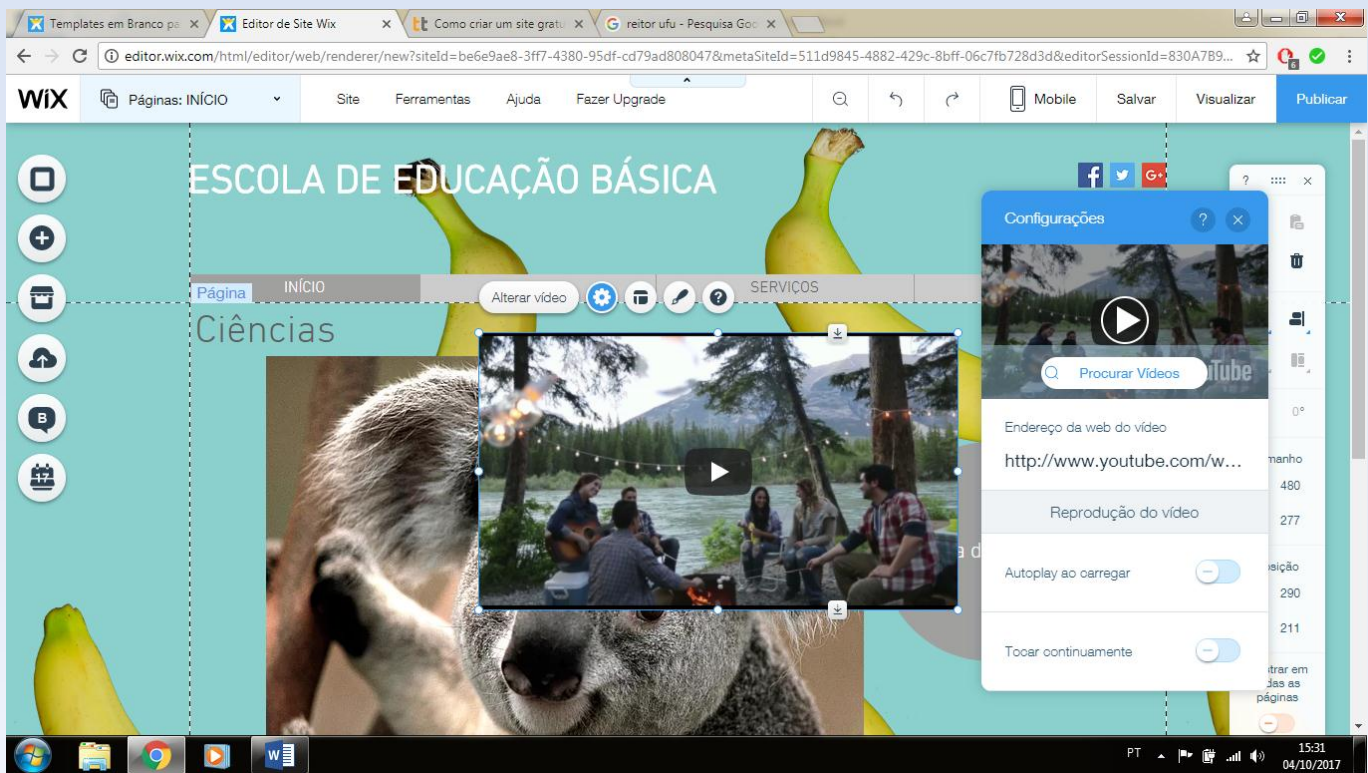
Templates em Branco pa ×
Editor de Site Wix ×
Como criar um site gratu ×
reitor ufu - Pesquisa Goo ×

editor.wix.com/html/editor/web/renderer/new?siteId=be6e9ae8-3ff7-4380-95df-cd79ad808047&metaSiteId=511d9845-4882-429c-8bff-06c7fb728d3d&editorSessionId=830A7B9...

WiX Páginas: INÍCIO Site Ferramentas Ajuda Fazer Upgrade Mobile Salvar Visualizar Publicar

ESCOLA DE EDUCAÇÃO BÁSICA

Página INÍCIO SERVIÇOS

Alterar vídeo

Ciências

B

Configurações

Procurar Vídeos

Endereço da web do vídeo

http://www.youtube.com/w...

Reprodução do vídeo

Autoplay ao carregar

Tocar continuamente

0°
manho
480
277
sição
290
211
trar em
das as
páginas

PT 15:31 04/10/2017